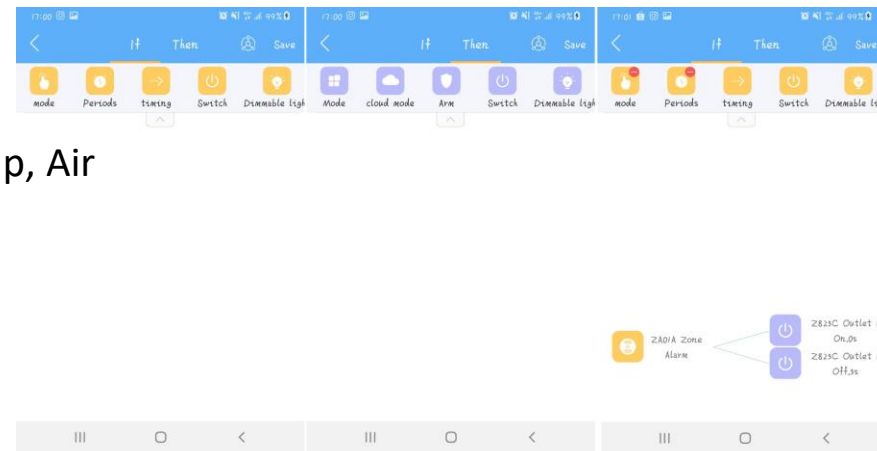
17:00 99%
If Then Save
mode Periods timing Switch Dimmable ligh

17:00 99%
If Then Save
Mode cloud mode Arm Switch Dimmable ligh

17:01 99%
If Then Save
mode Periods timing Switch Dimmable li

p, Air

ZA01A Zone Alarm
Z823C Outlet
On,0s
Z823C Outlet
Off,3s